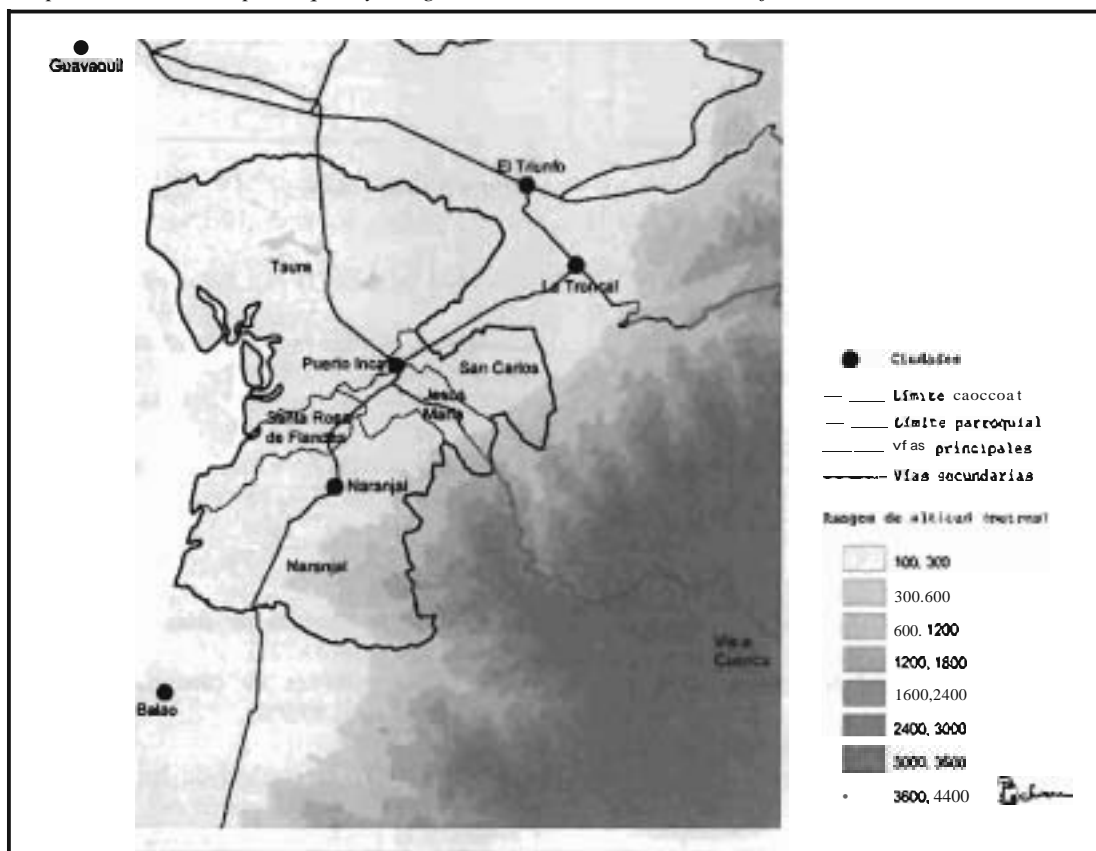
Guavaquil

El Triunfo

Taura

La Troncal

Puerto Inca

San Carlos

Jesús María

Santa Rosa de Flandes

Naranjal

Naranjal

Vía a Cuenca

Balao

Ciudades

Límite caoccoat

Límite parroquial

vías principales

Vías secundarias

Rangos de altitud (metros)

100, 300

300.600

600. 1200

1200, 1800

1600,2400

2400, 3000

3000, 3600

3600, 4400